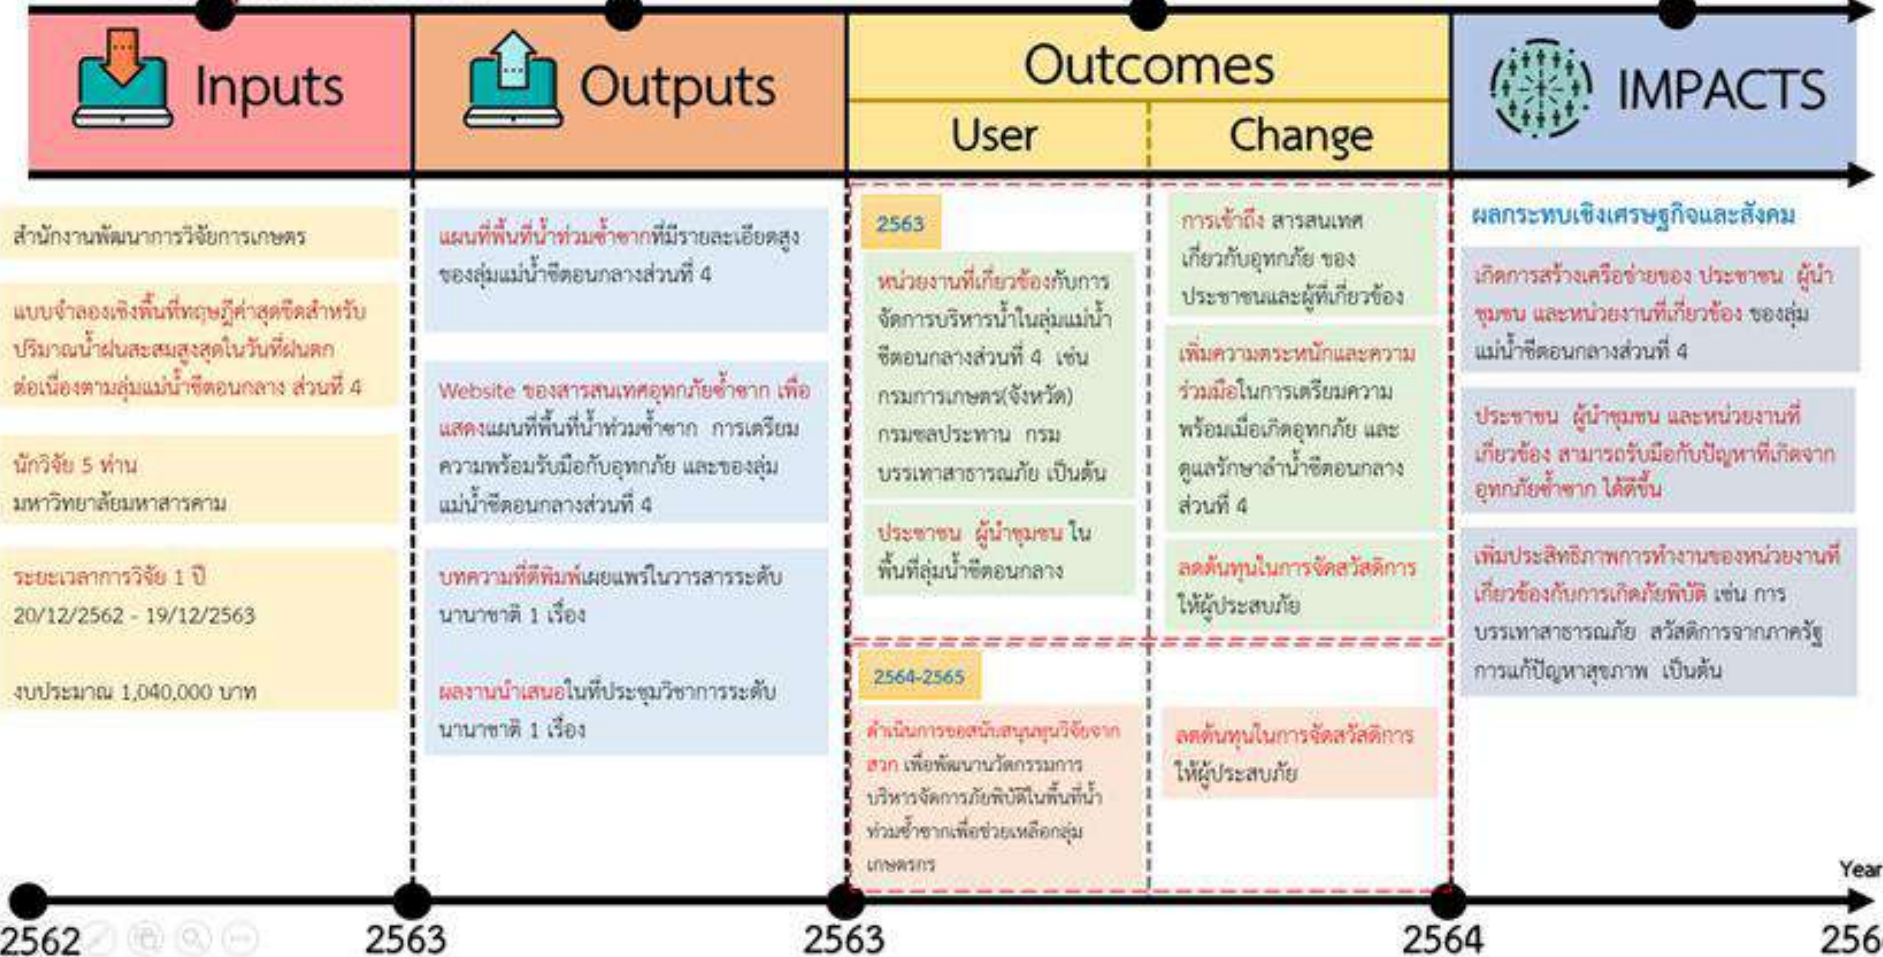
Inputs

Outputs

Outcomes

User

Change

IMPACTS

สำนักงานพัฒนาการวิจัยการเกษตร

แบบจำลองเชิงพื้นที่ทฤษฎีค่าสุดขีดสำหรับปริมาณน้ำฝนสะสมสูงสุดในวันที่ฝนตกต่อเนื่องตามลุ่มแม่น้ำชีตอนกลาง ส่วนที่ 4

นักวิจัย 5 ท่าน มหาวิทยาลัยมหาสารคาม

ระยะเวลาการวิจัย 1 ปี 20/12/2562 - 19/12/2563

งบประมาณ 1,040,000 บาท

แผนที่พื้นที่น้ำท่วมซ้ำซากที่มีรายละเอียดสูงของลุ่มแม่น้ำชีตอนกลางส่วนที่ 4

Website ของสารสนเทศอุทกภัยซ้ำซาก เพื่อแสดงแผนที่พื้นที่น้ำท่วมซ้ำซาก การเตรียมความพร้อมรับมือกับอุทกภัย และของลุ่มแม่น้ำชีตอนกลางส่วนที่ 4

บทความที่ตีพิมพ์เผยแพร่ในวารสารระดับนานาชาติ 1 เรื่อง

ผลงานนำเสนอในที่ประชุมวิชาการระดับนานาชาติ 1 เรื่อง

2563

หน่วยงานที่เกี่ยวข้องกับการจัดการบริหารน้ำในลุ่มแม่น้ำชีตอนกลางส่วนที่ 4 เช่น กรมการเกษตร(จังหวัด) กรมชลประทาน กรมบรรเทาสาธารณภัย เป็นต้น

ประชาชน ผู้นำชุมชน ในพื้นที่ลุ่มน้ำชีตอนกลาง

การเข้าถึง สารสนเทศเกี่ยวกับอุทกภัย ของประชาชนและผู้ที่เกี่ยวข้อง

เพิ่มความตระหนักและความร่วมมือในการเตรียมความพร้อมเมื่อเกิดอุทกภัย และดูแลรักษาลำน้ำชีตอนกลางส่วนที่ 4

ลดต้นทุนในการจัดสวัสดิการให้ผู้ประสบภัย

2564-2565

ดำเนินการขอสนับสนุนทุนวิจัยจาก สวก เพื่อพัฒนานวัตกรรมการบริหารจัดการภัยพิบัติในพื้นที่น้ำท่วมซ้ำซากเพื่อช่วยเหลือกลุ่มเกษตรกร

ลดต้นทุนในการจัดสวัสดิการให้ผู้ประสบภัย

ผลกระทบเชิงเศรษฐกิจและสังคม

เกิดการสร้างเครือข่ายของ ประชาชน ผู้นำชุมชน และหน่วยงานที่เกี่ยวข้อง ของลุ่มแม่น้ำชีตอนกลางส่วนที่ 4

ประชาชน ผู้นำชุมชน และหน่วยงานที่เกี่ยวข้อง สามารถรับมือกับปัญหาที่เกิดจากอุทกภัยซ้ำซาก ได้ดีขึ้น

เพิ่มประสิทธิภาพการทำงานของหน่วยงานที่เกี่ยวข้องกับการเกิดภัยพิบัติ เช่น การบรรเทาสาธารณภัย สวัสดิการจากภาครัฐ การแก้ปัญหาสุขภาพ เป็นต้น

Year

2562

2563

2563

2564

256